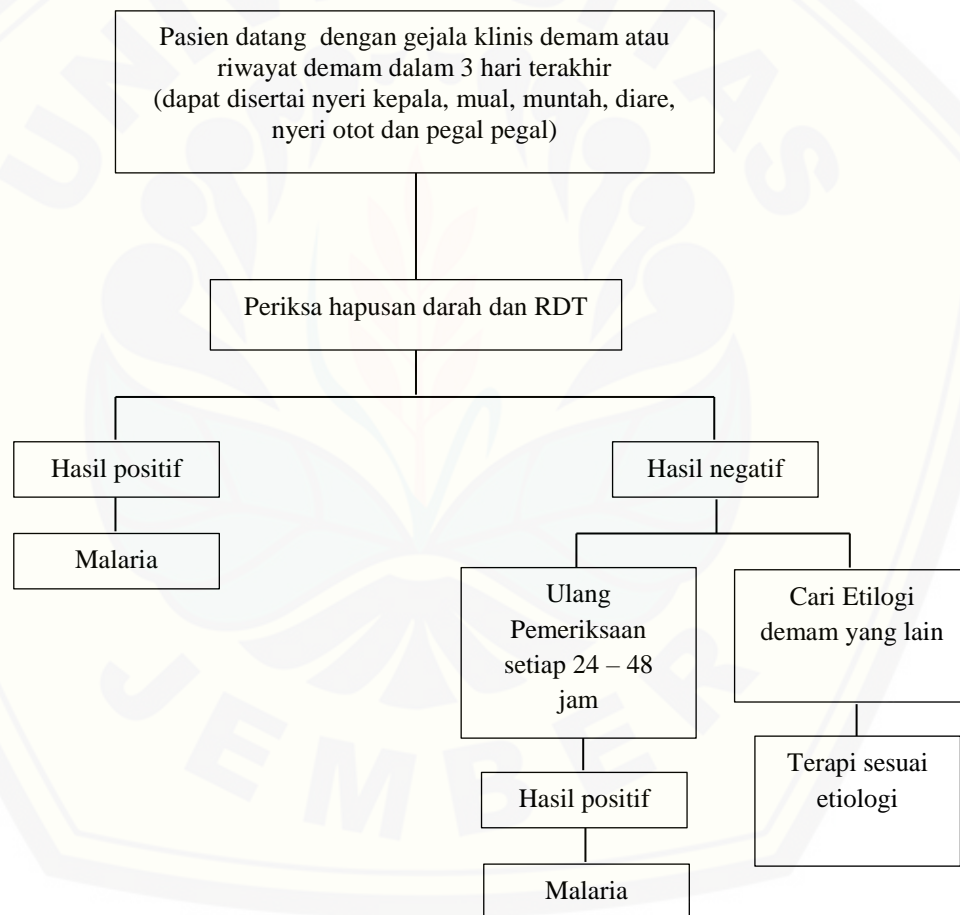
Pasien datang dengan gejala klinis demam atau riwayat demam dalam 3 hari terakhir (dapat disertai nyeri kepala, mual, muntah, diare, nyeri otot dan pegal pegal)

Periksa hapusan darah dan RDT

Hasil positif

Malaria

Hasil negatif

Ulang Pemeriksaan setiap 24 – 48 jam

Cari Etilogi demam yang lain

Hasil positif

Malaria

Terapi sesuai etiologi